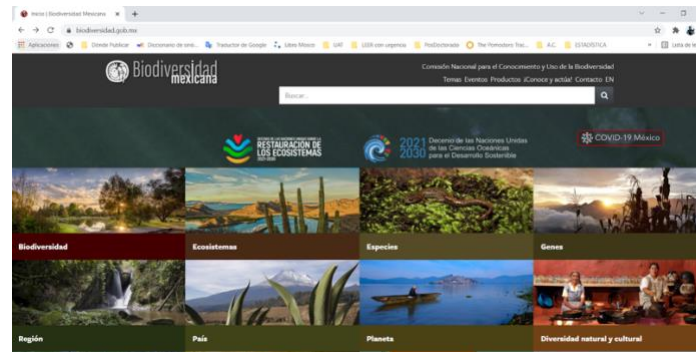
Inicio | Biodiversidad Mexicana × +

biodiversidad.gob.mx

Aplicaciones | Orden Publicar | Diccionario de sinó... | Traductor de Google | Libre México | SAT | UDR con urgencia | PosDoctorado | The Pomodoro Trac... | A.C. | ESTADÍSTICA | Lista de le

Biodiversidad mexicana

Comisión Nacional para el Conocimiento y Uso de la Biodiversidad

Temas Eventos Productos ¡Conoce y actúa! Contacto EN

Buscar...

DECENIO DE LAS NACIONES UNIDAS PARA LA RESTAURACIÓN DE LOS ECOSISTEMAS 2021-2030

2021 2030 Decenio de las Naciones Unidas de las Ciencias Oceánicas para el Desarrollo Sostenible

COVID-19 México

Biodiversidad

Ecosistemas

Especies

Genes

Región

País

Planeta

Diversidad natural y cultural